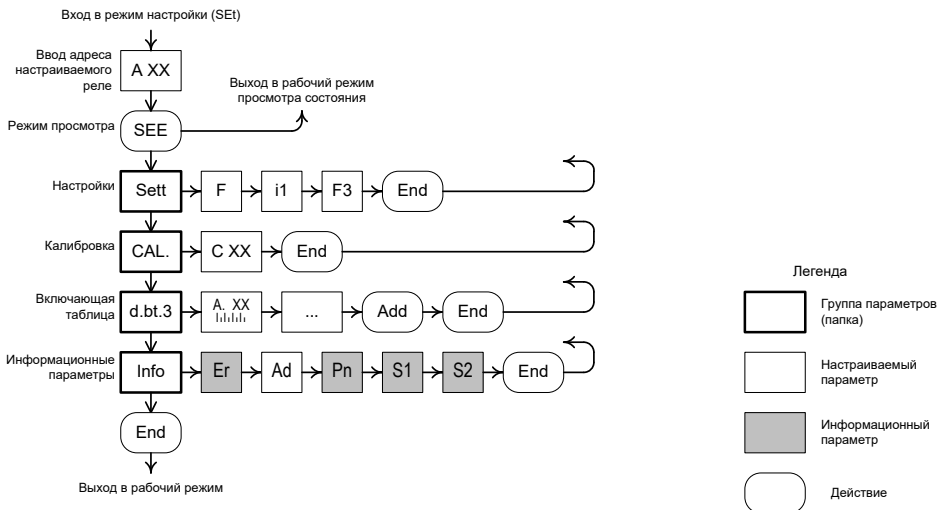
Вход в режим настройки (SEt)

Ввод адреса настраиваемого реле
A XX

Выход в рабочий режим просмотра состояния

Режим просмотра
SEE

Настройки
Sett
F
i1
F3
End

Калибровка
CAL.
C XX
End

Включающая таблица
d.bt.3
A. XX
...
Add
End

Информационные параметры
Info
Er
Ad
Pn
S1
S2
End

End

Выход в рабочий режим

Легенда

Группа параметров (папка)

Настраиваемый параметр

Информационный параметр

Действие